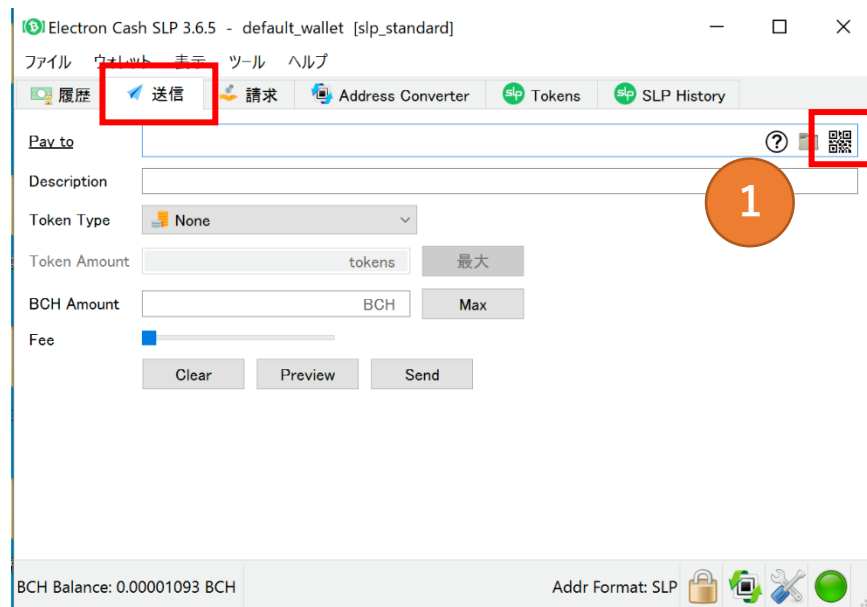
Electron Cash SLP 3.6.5 - default_wallet [slp_standard]

ファイル ウォレット 表示 ツール ヘルプ

履歴 送信 請求 Address Converter Tokens SLP History

Pay to

1

Description

Token Type None

Token Amount tokens 最大

BCH Amount BCH Max

Fee

Clear Preview Send

BCH Balance: 0.00001093 BCH

Addr Format: SLP